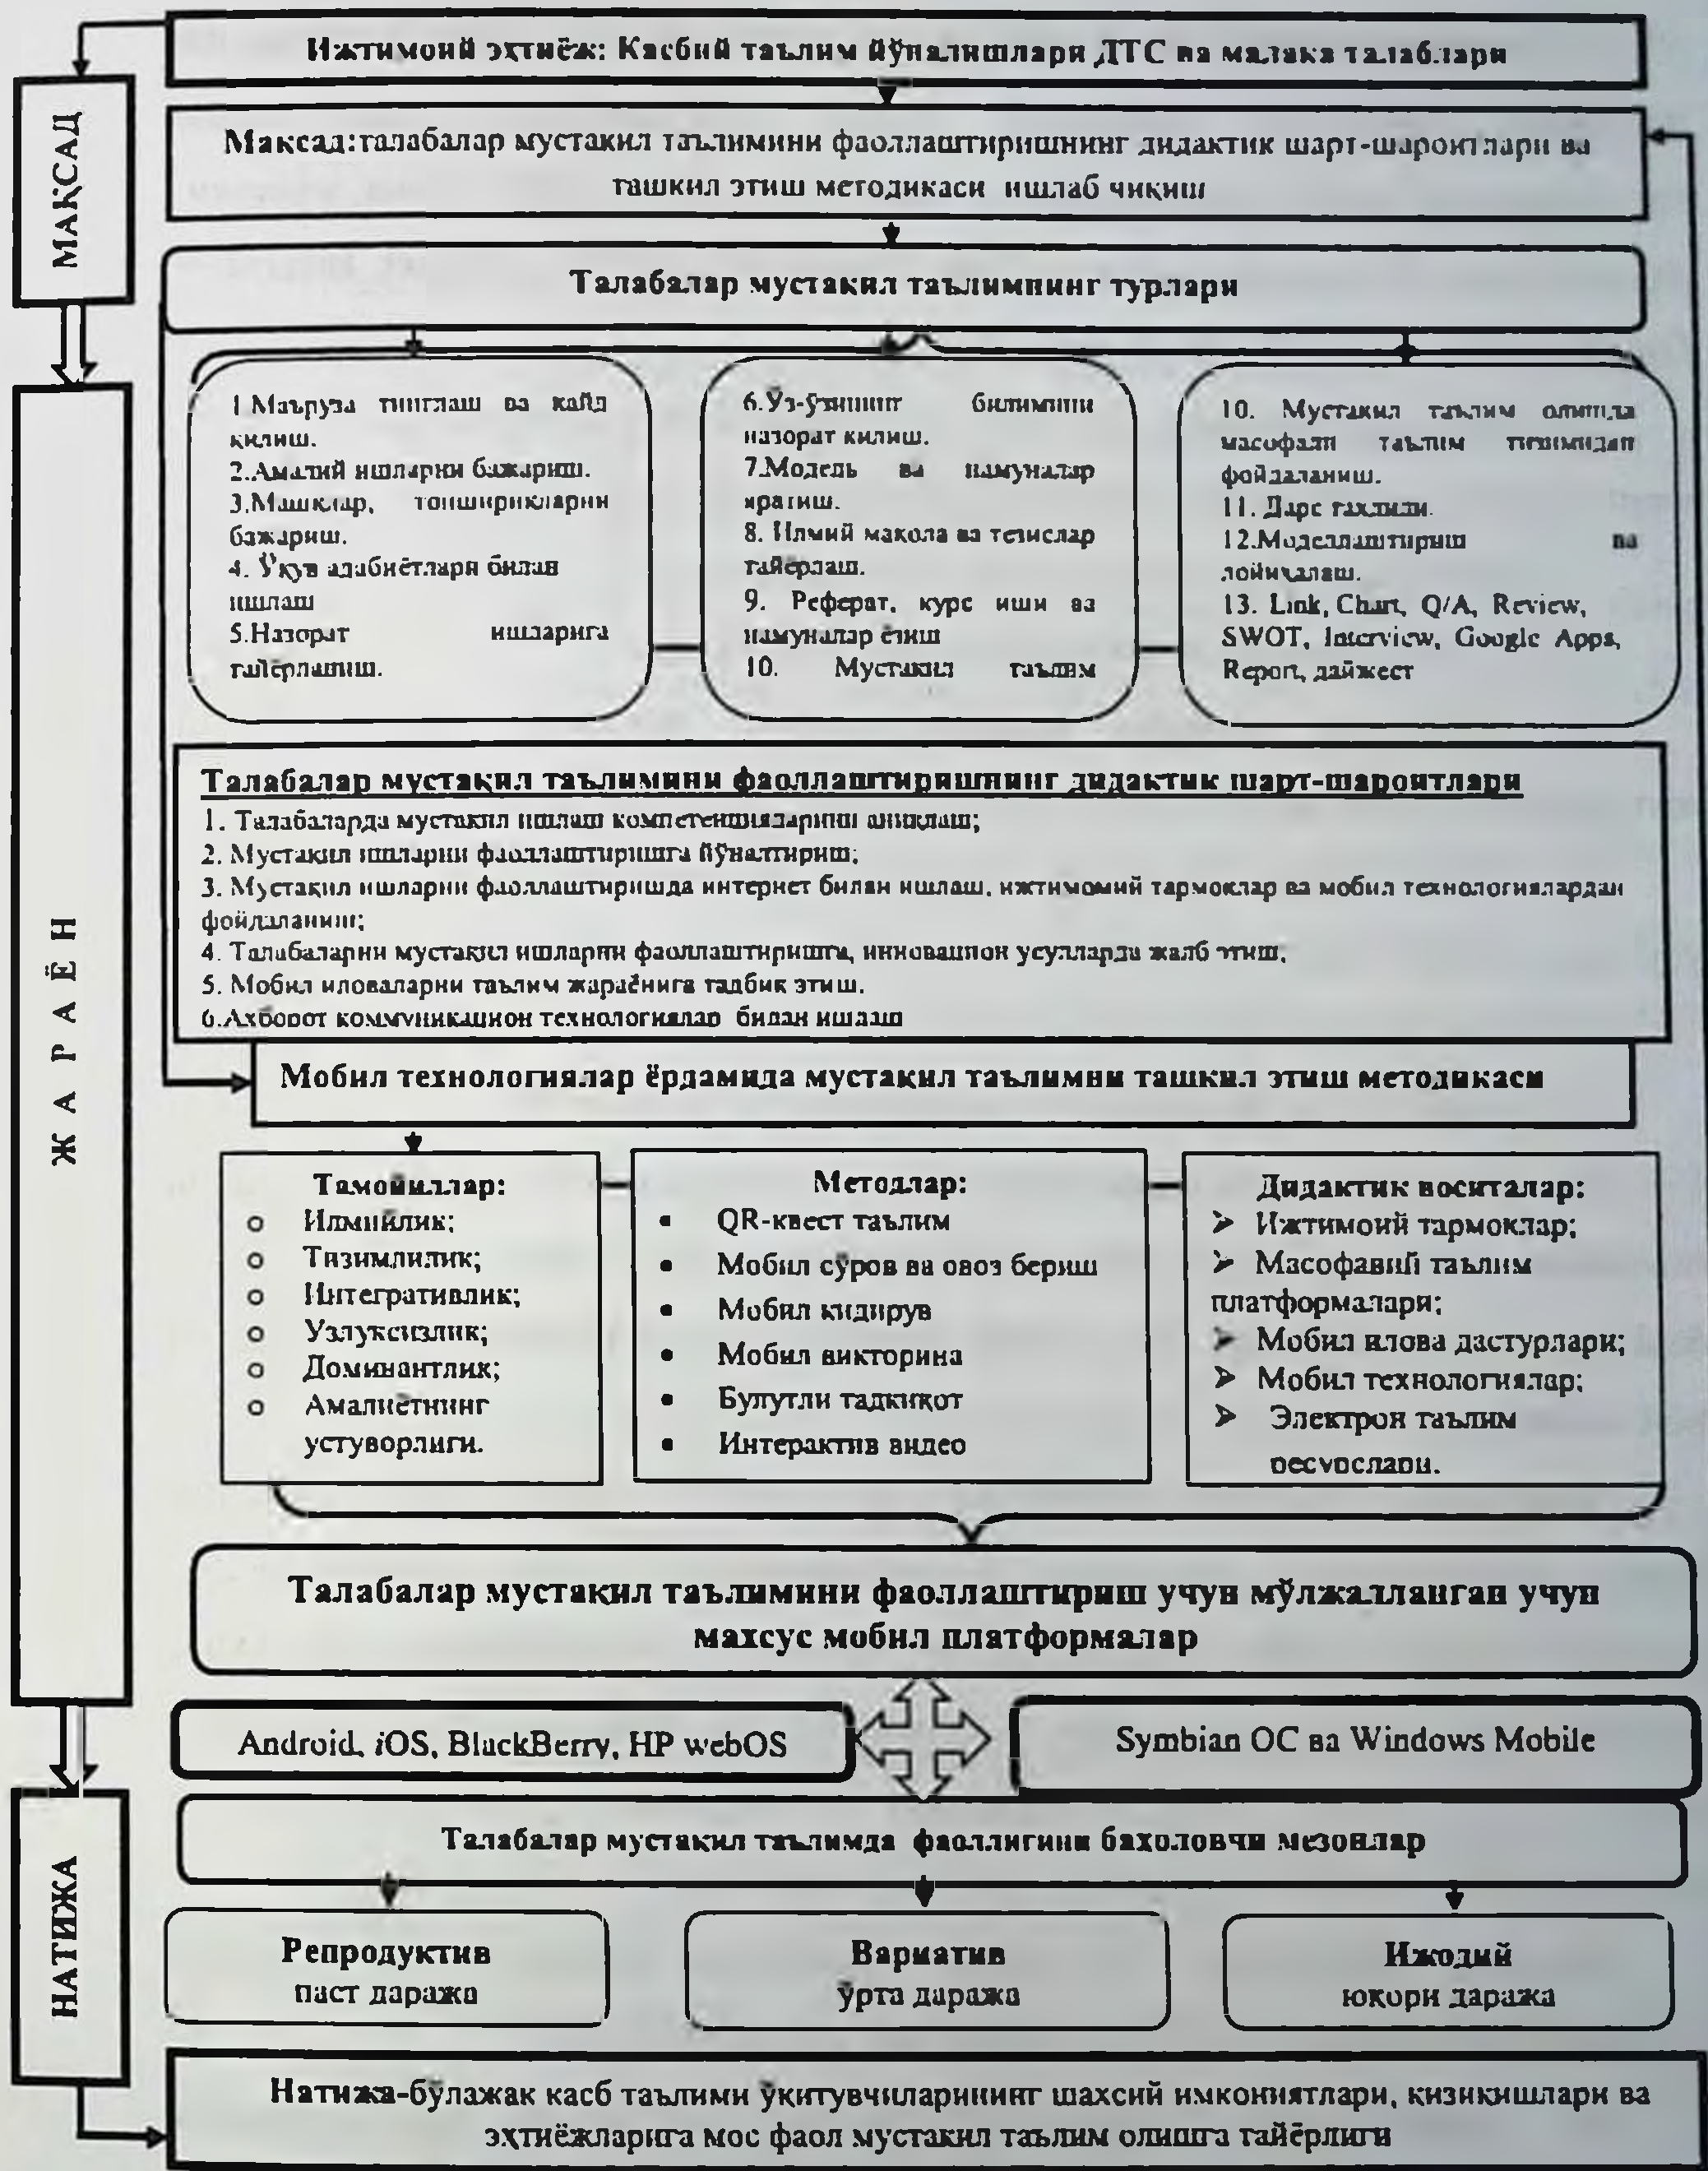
Ижтимоий эхтиёж: Касбий таълим йўналишлари ДТС ва малака талаблари

МАКСАД

Максад: талабалар мустакил таълимини фаоллаштиришнинг дидактик шарт-шароитлари ва ташкил этиш методикаси ишлаб чикиш

Талабалар мустакил таълимнинг турлари

1.Маъруза тинглаш ва кайд килиш.
2.Амалий ишларни бажариш.
3.Машклар, топшрикларни бажариш.
4. Ўкув адабиётлари билан ишлаш
5.Назорат ишларига тайёрланиш.

6.Ўз-ўзининг билимини назорат килиш.
7.Модель ва намуналар яратиш.
8. Илмий макола ва тезислар тайёрлаш.
9. Реферат, курс иши ва намуналар ёзиш
10. Мустакил таълим

10. Мустакил таълим олишда масофали таълим тизимидан фойдаланиш.
11. Дарс тахлили.
12.Моделлаштириш ва лойихалаш.
13. Link, Chart, Q/A, Review, SWOT, Interview, Google Apps, Report, дайжест

Ж А Р А Ё Н

Талабалар мустакил таълимини фаоллаштиришнинг дидактик шарт-шароитлари
1. Талабаларда мустакил ишлаш компетенцияларини аниклаш;
2. Мустакил ишларни фаоллаштиришга йўналтириш;
3. Мустакил ишларни фаоллаштиришда интернет билан ишлаш, ижтимоий тармоклар ва мобил технологиялардан фойдаланиш;
4. Талабаларни мустакил ишларни фаоллаштиришга, инновацион усулларда жалб этиш,
5. Мобил иловаларни таълим жараёнига татбик этиш.
6.Ахборот коммуникацион технологиялар билан ишлаш

Мобил технологиялар ёрдамида мустакил таълимни ташкил этиш методикаси

Тамойиллар:
o Илмийлик;
o Тизимлилик;
o Интегративлик;
o Узлуксизлик;
o Доминантлик;
o Амалиётнинг устуворлиги.

Методлар:
• QR-квест таълим
• Мобил сўров ва овоз бериш
• Мобил кидирув
• Мобил викторина
• Булутли тадкикот
• Интерактив видео

Дидактик воситалар:
➢ Ижтимоий тармоклар;
➢ Масофавий таълим платформалари;
➢ Мобил илова дастурлари;
➢ Мобил технологиялар;
➢ Электрон таълим ресурслари.

Талабалар мустакил таълимини фаоллаштириш учун мўлжалланган учун махсус мобил платформалар

Android, iOS, BlackBerry, HP webOS

Symbian OC ва Windows Mobile

НАТИЖА

Талабалар мустакил таълимда фаоллигини бахоловчи мезонлар

Репродуктив
паст даража

Вариатив
ўрта даража

Ижодий
юкори даража

Натижа-бўлажак касб таълими укитувчиларининг шахсий имкониятлари, кизикишлари ва эхтиёжларига мос фаол мустакил таълим олишга тайёрлиги